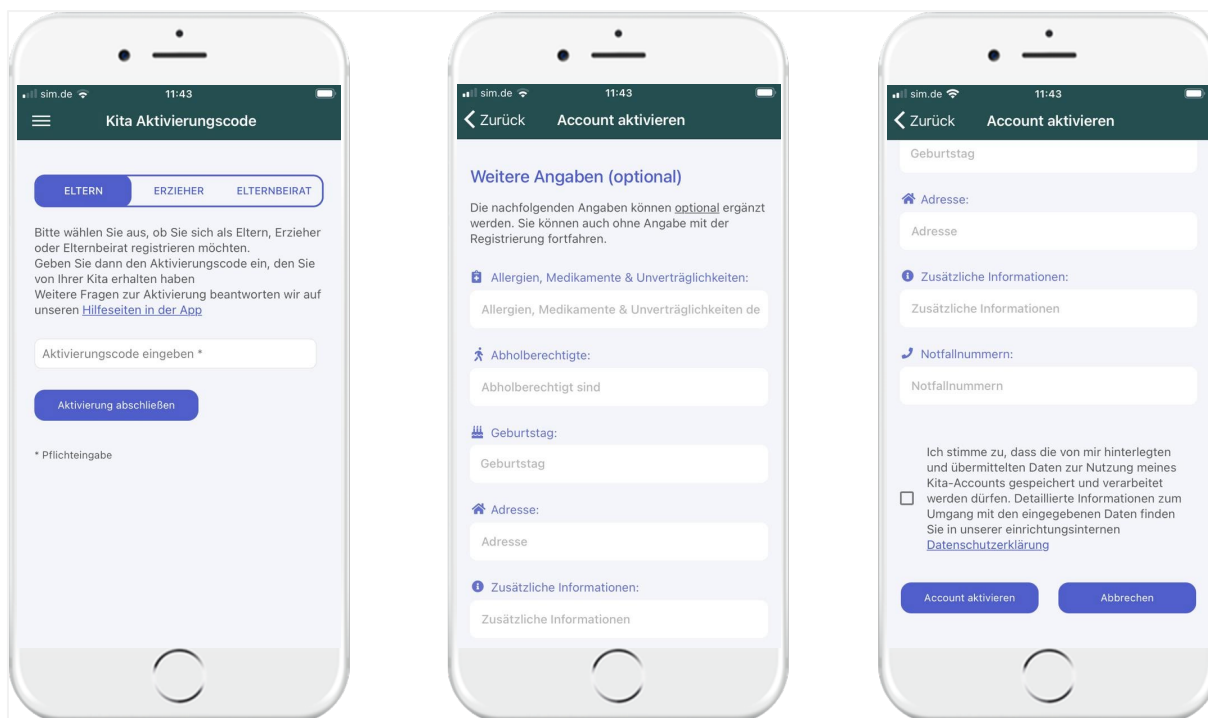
sim.de 11:43

Kita Aktivierungscode

ELTERN ERZIEHER ELTERNBEIRAT

Bitte wählen Sie aus, ob Sie sich als Eltern, Erzieher oder Elternbeirat registrieren möchten.
Geben Sie dann den Aktivierungscode ein, den Sie von Ihrer Kita erhalten haben
Weitere Fragen zur Aktivierung beantworten wir auf unseren Hilfeseiten in der App

Aktivierungscode eingeben *

Aktivierung abschließen

* Pflichteingabe

sim.de 11:43

Zurück Account aktivieren

Weitere Angaben (optional)

Die nachfolgenden Angaben können optional ergänzt werden. Sie können auch ohne Angabe mit der Registrierung fortfahren.

Allergien, Medikamente & Unverträglichkeiten:

Allergien, Medikamente & Unverträglichkeiten de

Abholberechtigte:

Abholberechtigt sind

Geburtstag:

Geburtstag

Adresse:

Adresse

Zusätzliche Informationen:

Zusätzliche Informationen

sim.de 11:43

Zurück Account aktivieren

Geburtstag

Adresse:

Adresse

Zusätzliche Informationen:

Zusätzliche Informationen

Notfallnummern:

Notfallnummern

Ich stimme zu, dass die von mir hinterlegten und übermittelten Daten zur Nutzung meines Kita-Accounts gespeichert und verarbeitet werden dürfen. Detaillierte Informationen zum Umgang mit den eingegebenen Daten finden Sie in unserer einrichtungsinternen Datenschutzerklärung

Account aktivieren Abbrechen